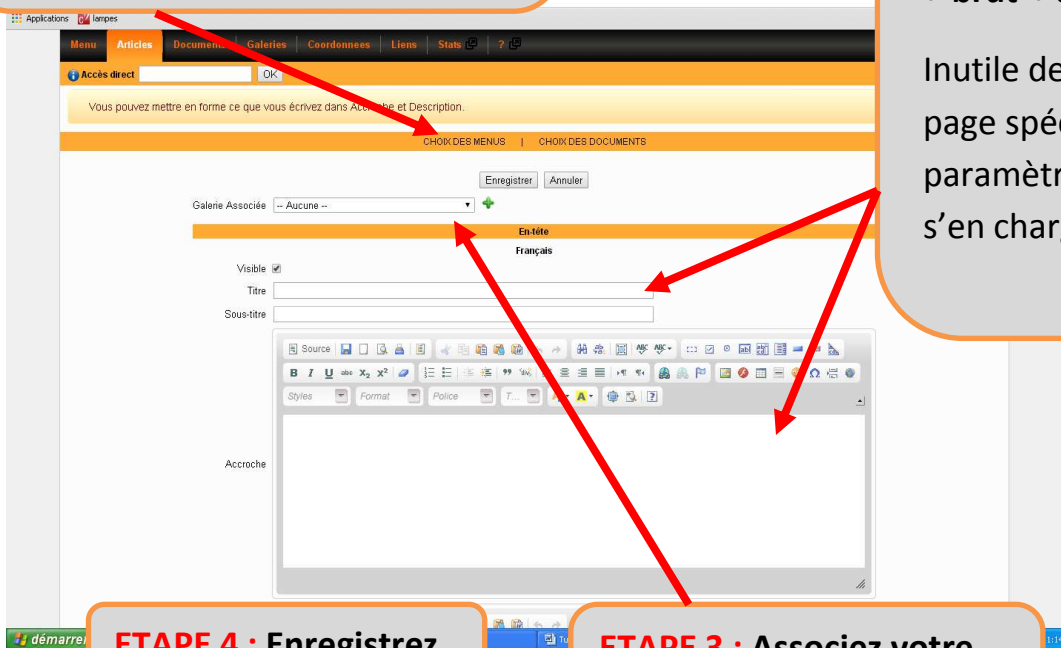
Applications lampes

Menu Articles Documents Galeries Coordonnees Liens Stats ?

Accès direct OK

Vous pouvez mettre en forme ce que vous écrivez dans Accroche et Description.

CHOIX DES MENUS | CHOIX DES DOCUMENTS

Enregistrer Annuler

Galerie Associée -- Aucune --

En-tête

Français

Visible

Titre

Sous-titre

Source

Styles Format Police T...

Accroche

« brut »

Inutile de
page spé
paramètr
s'en char

démarrer

ETAPE 4 : Enregistrez

ETAPE 3 : Associez votre